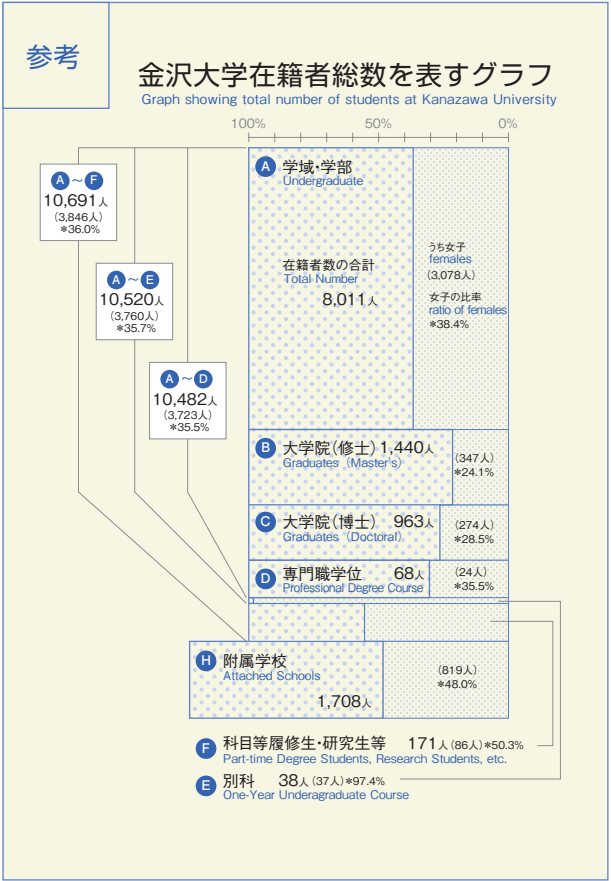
参考

金沢大学在籍者総数を表すグラフ
Graph showing total number of students at Kanazawa University

100%　50%　0%

A～F
10,691人
（3,846人）
＊36.0%

A～E
10,520人
（3,760人）
＊35.7%

A～D
10,482人
（3,723人）
＊35.5%

A 学域・学部
Undergraduate

在籍者数の合計
Total Number
8,011人

うち女子
females
（3,078人）

女子の比率
ratio of females
＊38.4%

B 大学院（修士）1,440人
Graduates（Master's）
（347人）
＊24.1%

C 大学院（博士） 963人
Graduates（Doctoral）
（274人）
＊28.5%

D 専門職学位 68人
Professional Degree Course
（24人）
＊35.5%

H 附属学校
Attached Schools
1,708人
（819人）
＊48.0%

F 科目等履修生・研究生等 171人（86人）＊50.3%
Part-time Degree Students, Research Students, etc.

E 別科 38人（37人）＊97.4%
One-Year Underagraduate Course